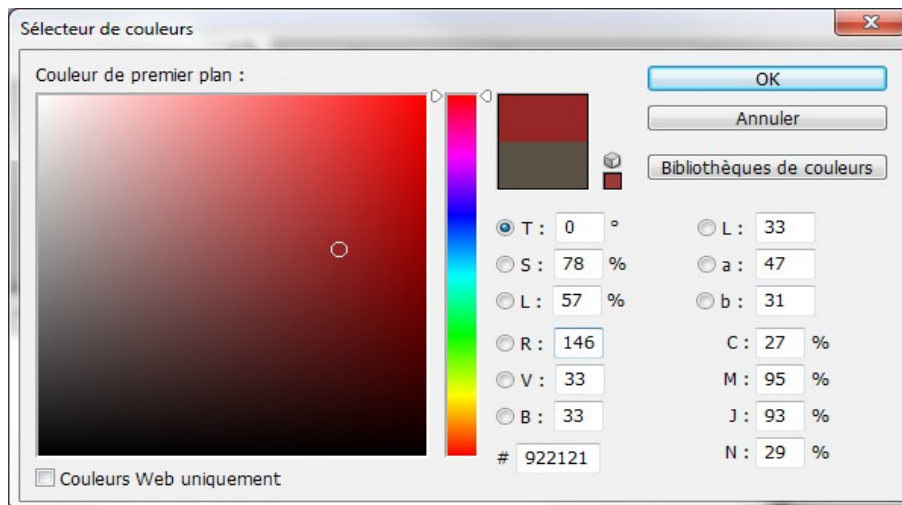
Sélecteur de couleurs

x

Couleur de premier plan :

OK

Annuler

Bibliothèques de couleurs

T : 0 °

S : 78 %

L : 57 %

R : 146

V : 33

B : 33

# 922121

L : 33

a : 47

b : 31

C : 27 %

M : 95 %

J : 93 %

N : 29 %

Couleurs Web uniquement